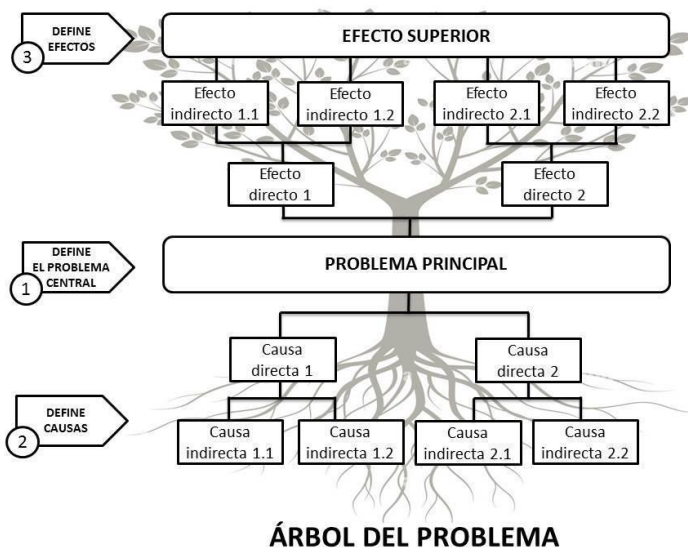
3 DEFINE EFECTOS

EFECTO SUPERIOR

Efecto indirecto 1.1

Efecto indirecto 1.2

Efecto indirecto 2.1

Efecto indirecto 2.2

Efecto directo 1

Efecto directo 2

1 DEFINE EL PROBLEMA CENTRAL

PROBLEMA PRINCIPAL

Causa directa 1

Causa directa 2

2 DEFINE CAUSAS

Causa indirecta 1.1

Causa indirecta 1.2

Causa indirecta 2.1

Causa indirecta 2.2

ÁRBOL DEL PROBLEMA